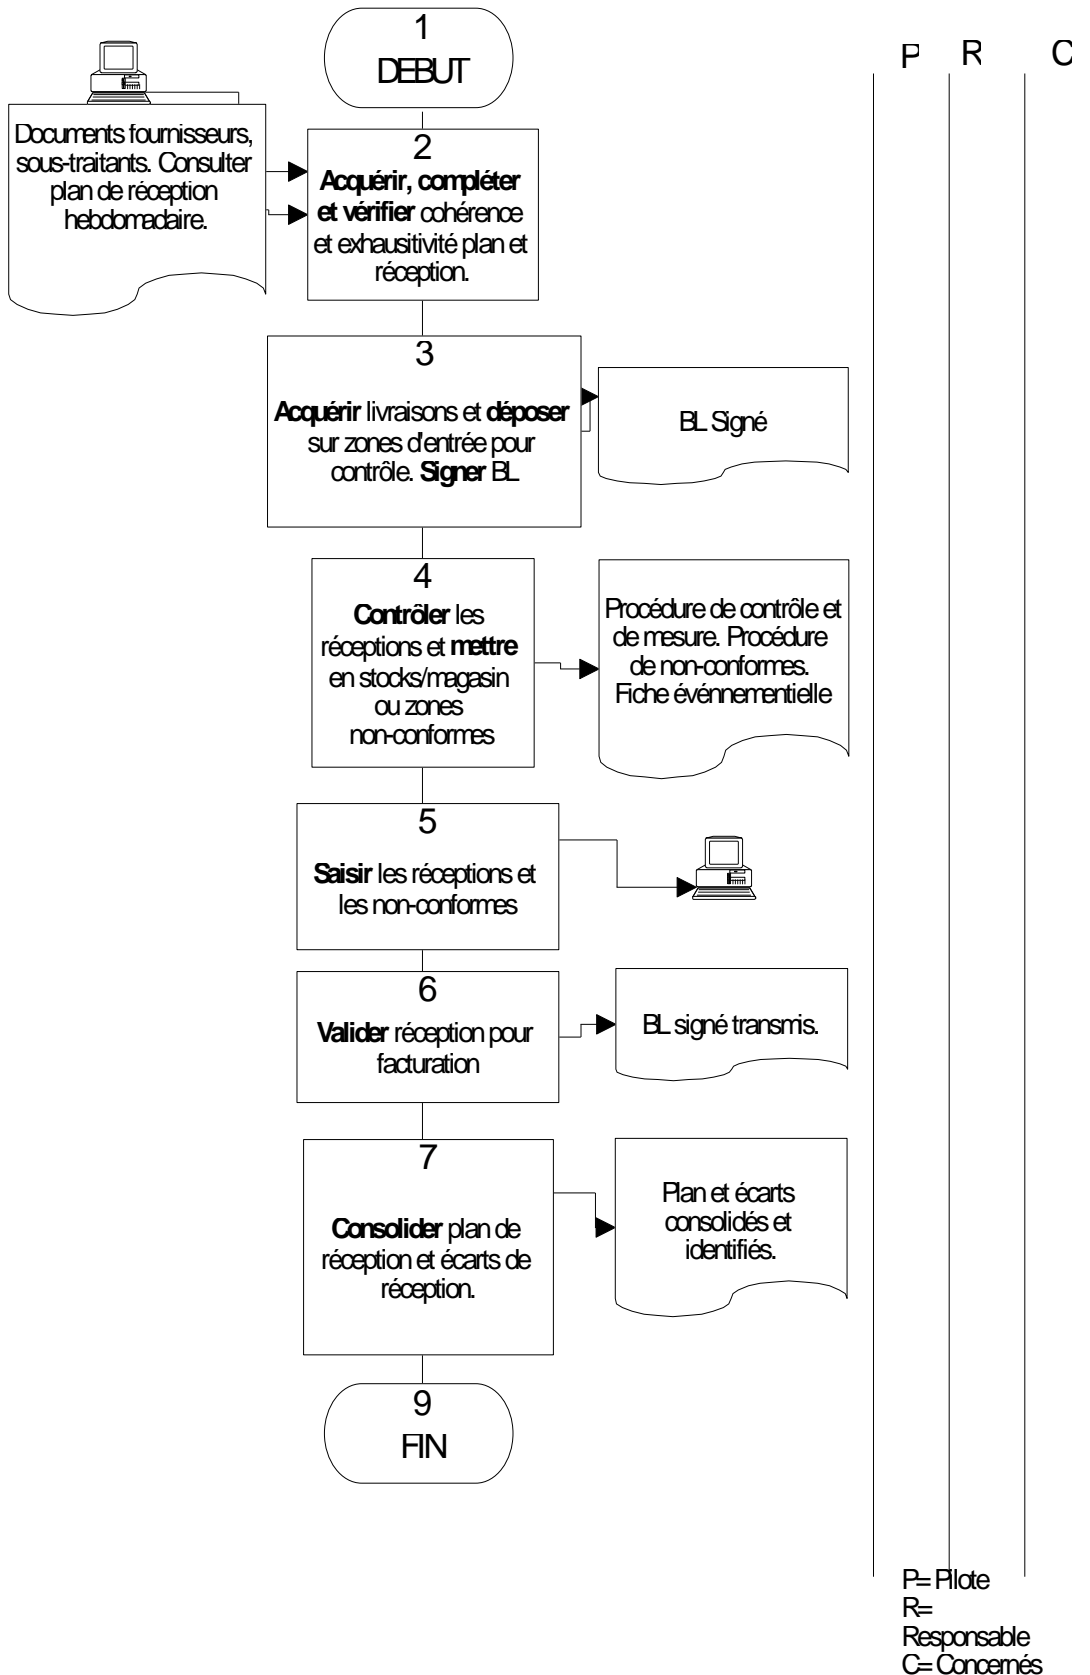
1
DEBUT

P R C

Documents fournisseurs, sous-traitants. Consulter plan de réception hebdomadaire.

2
Acquérir, compléter et vérifier cohérence et exhaustivité plan et réception.

3
Acquérir livraisons et déposer sur zones d'entrée pour contrôle. Signer BL

BL Signé

4
Contrôler les réceptions et mettre en stocks/magasin ou zones non-conformes

Procédure de contrôle et de mesure. Procédure de non-conformes. Fiche événnementielle

5
Saisir les réceptions et les non-conformes

6
Valider réception pour facturation

BL signé transmis.

7
Consolider plan de réception et écarts de réception.

Plan et écarts consolidés et identifiés.

9
FIN

P= Pilote
R= Responsable
C= Concernés